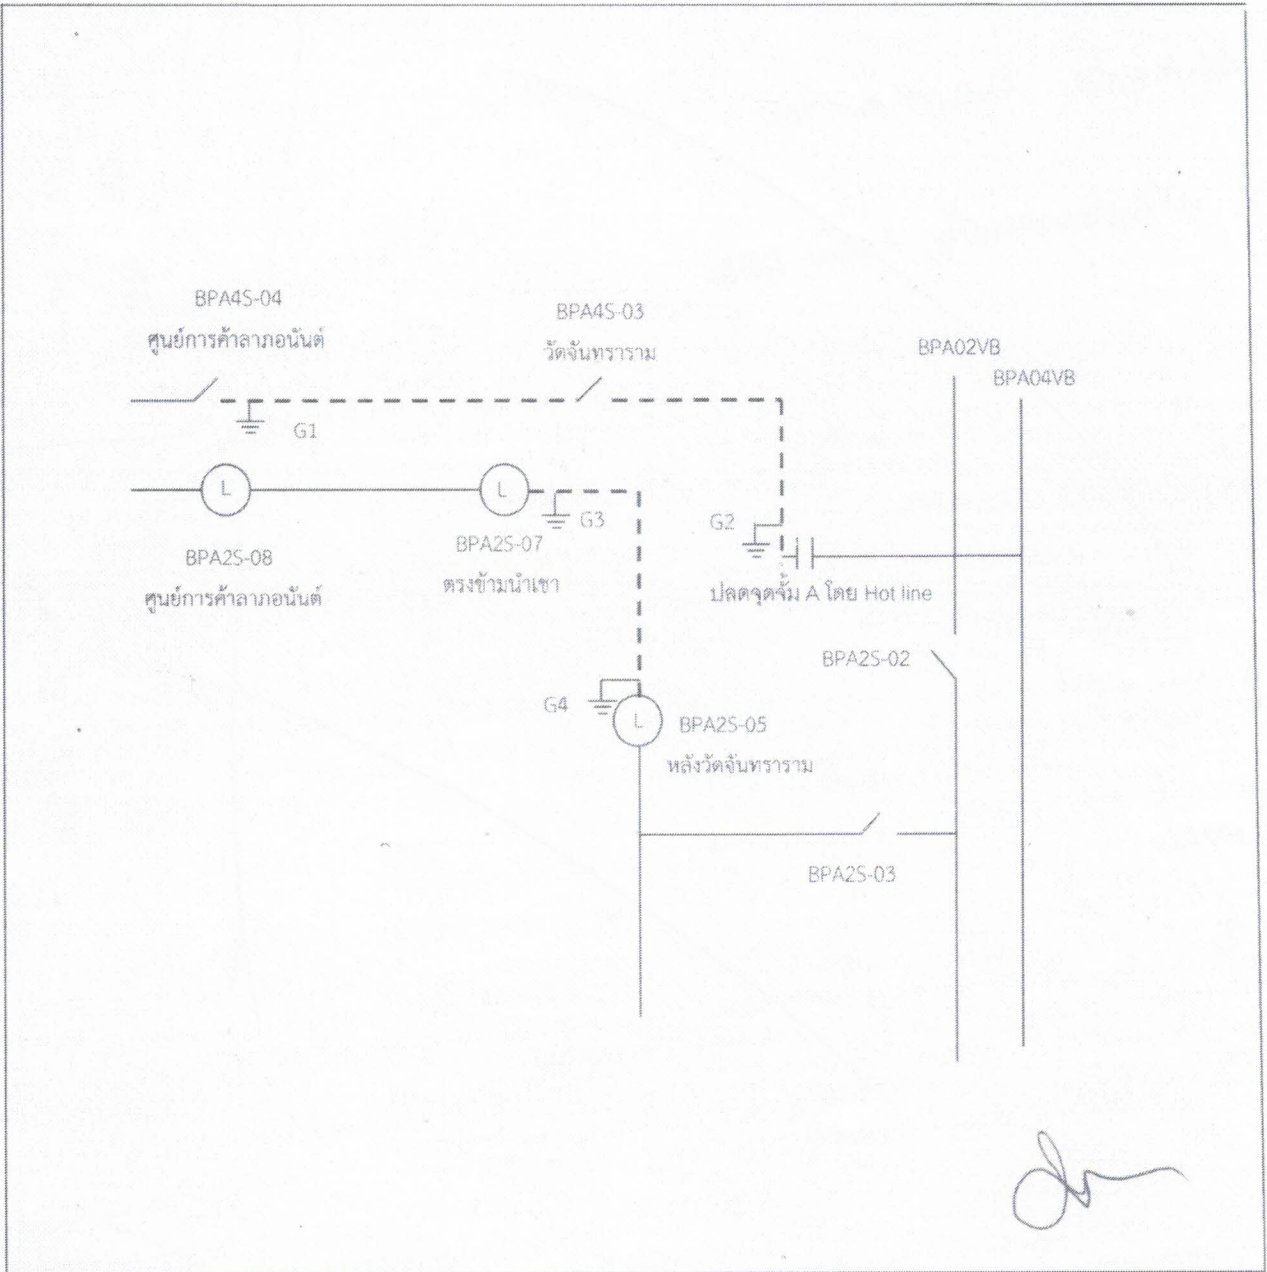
BPA4S-04
ศูนย์การค้าลาภอนันต์

BPA4S-03
วัดจันทราราม

BPA02VB

BPA04VB

G1

L

L

G3

G2

BPA2S-08
ศูนย์การค้าลาภอนันต์

BPA2S-07
ตรงข้ามนำเขา

ปลดจุดจั๊ม A โดย Hot line

BPA2S-02

G4

L

BPA2S-05
หลังวัดจันทราราม

BPA2S-03